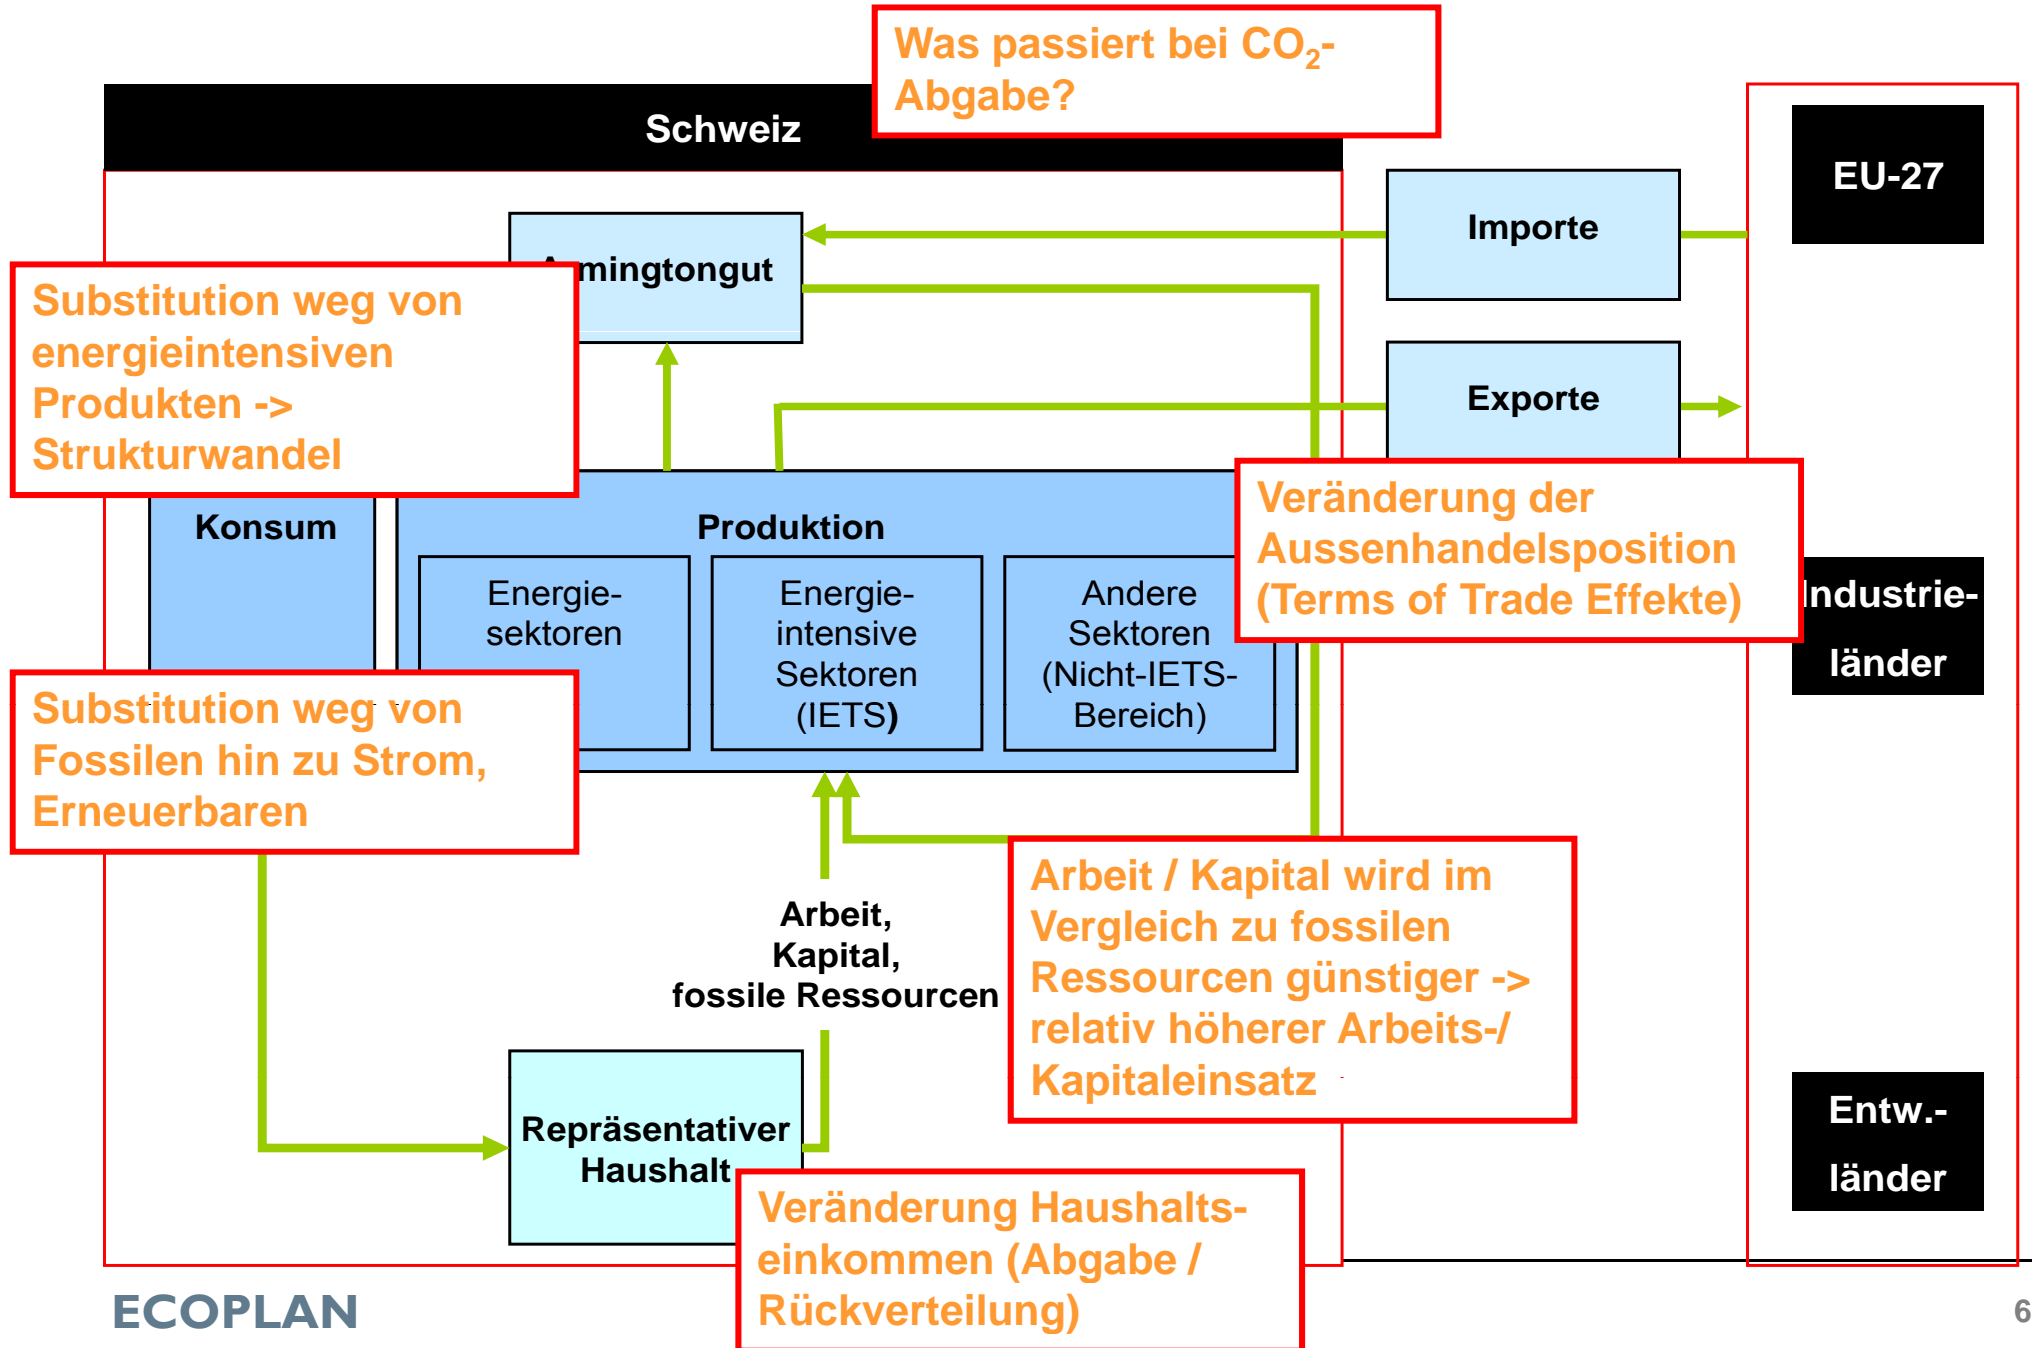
Was passiert bei $CO_2$-Abgabe?

Schweiz

EU-27

Importe

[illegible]mingtongut

Substitution weg von energieintensiven Produkten -> Strukturwandel

Exporte

Konsum

Produktion

Energie-sektoren

Energie-intensive Sektoren (IETS)

Andere Sektoren (Nicht-IETS-Bereich)

Veränderung der Aussenhandelsposition (Terms of Trade Effekte)

Industrie-länder

Substitution weg von Fossilen hin zu Strom, Erneuerbaren

Arbeit, Kapital, fossile Ressourcen

Arbeit / Kapital wird im Vergleich zu fossilen Ressourcen günstiger -> relativ höherer Arbeits-/ Kapitaleinsatz

Repräsentativer Haushalt

Veränderung Haushalts-einkommen (Abgabe / Rückverteilung)

Entw.-länder

ECOPLAN

6